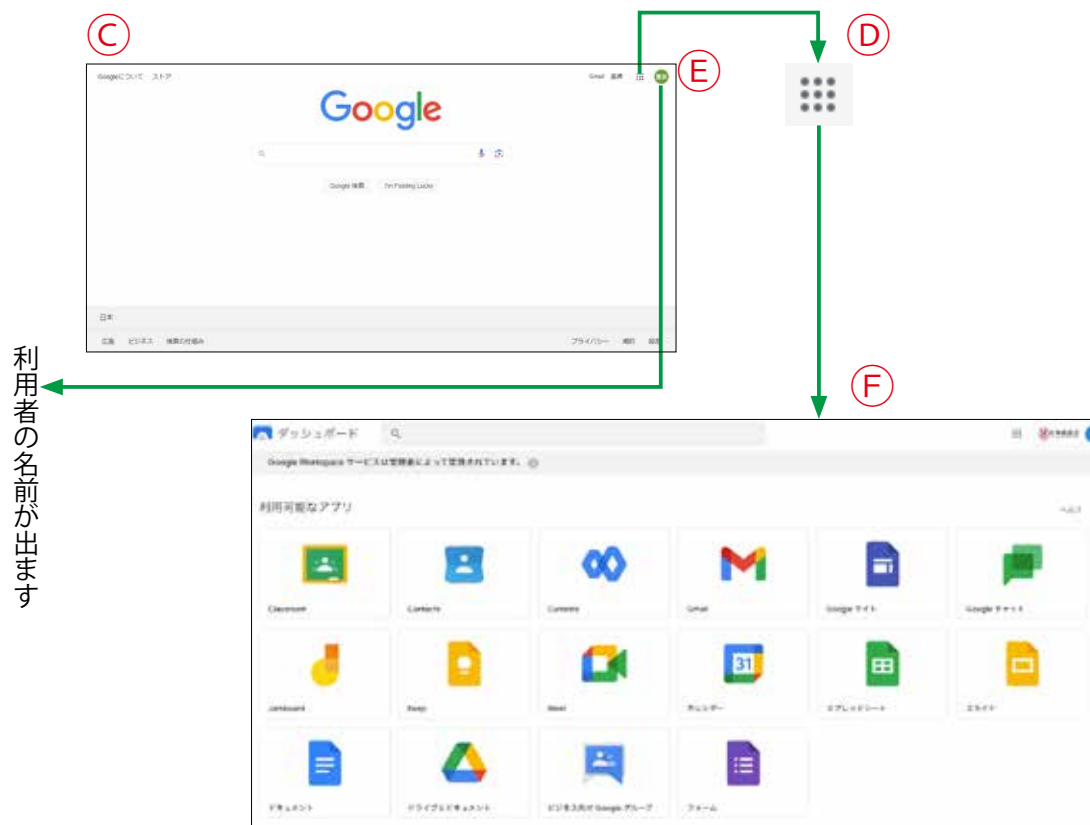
Ⓒ

Googleについて ストア

Gmail 画像

Google

Google 検索 I'm Feeling Lucky

日本

広告 ビジネス 検索の仕組み

プライバシー 規約 設定

Ⓔ

Ⓓ

利用者の名前が出ます

Ⓕ

ダッシュボード

Google Workspace サービスは管理者によって管理されています。

利用可能なアプリ

ヘルプ

Classroom

Contacts

Currents

Gmail

Google サイト

Google チャット

Jamboard

Keep

Meet

カレンダー

31

スプレッドシート

スライド

ドキュメント

ドライブとドキュメント

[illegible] Google グループ

フォーム